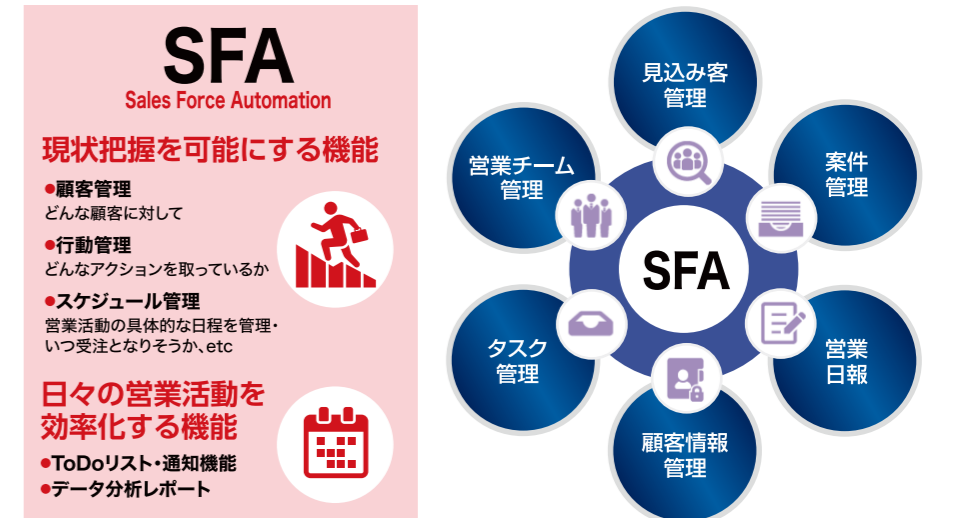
SFA
Sales Force Automation

現状把握を可能にする機能

●顧客管理
どんな顧客に対して

●行動管理
どんなアクションを取っているか

●スケジュール管理
営業活動の具体的な日程を管理・いつ受注となりそうか、etc

日々の営業活動を効率化する機能

●ToDoリスト・通知機能
●データ分析レポート

見込み客
管理

案件
管理

営業
日報

顧客情報
管理

タスク
管理

営業チーム
管理

SFA